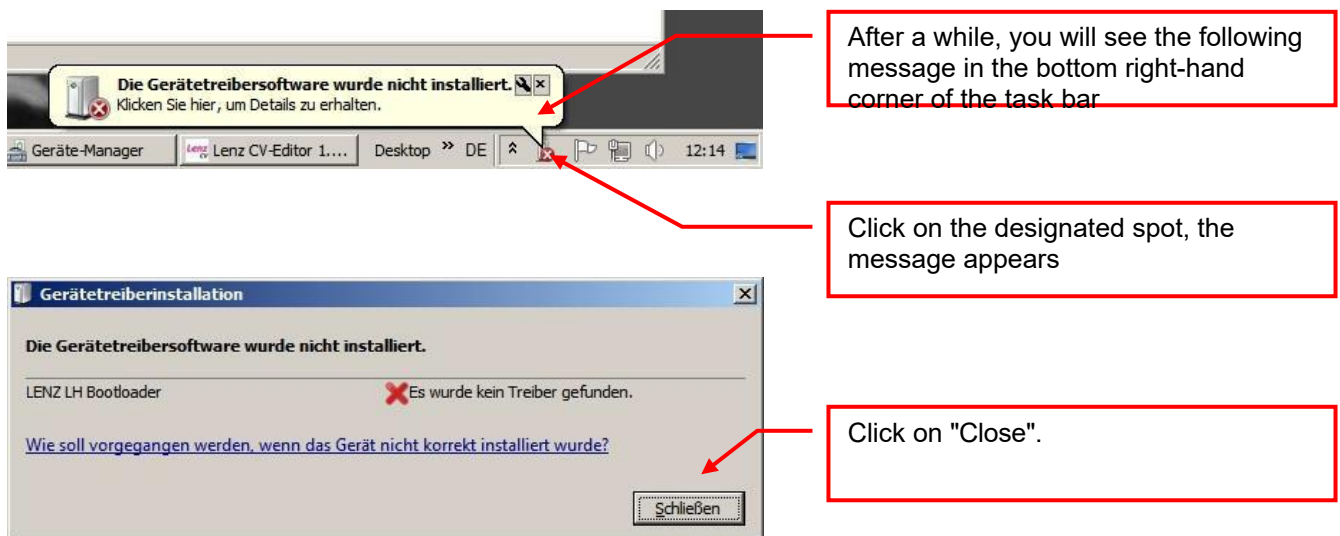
Die Gerätetreibersoftware wurde nicht installiert.
Klicken Sie hier, um Details zu erhalten.

Geräte-Manager
Lenz CV-Editor 1....
Desktop
DE
12:14

After a while, you will see the following message in the bottom right-hand corner of the task bar

Click on the designated spot, the message appears

Gerätetreiberinstallation

Die Gerätetreibersoftware wurde nicht installiert.

LENZ LH Bootloader
Es wurde kein Treiber gefunden.

Wie soll vorgegangen werden, wenn das Gerät nicht korrekt installiert wurde?

Schließen

Click on "Close".